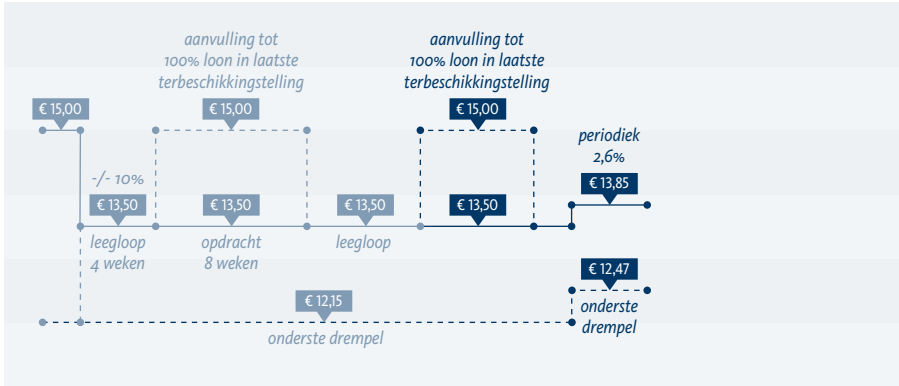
aanvulling tot 100% loon in laatste terbeschikkingstelling

aanvulling tot 100% loon in laatste terbeschikkingstelling

€ 15,00

€ 15,00

€ 15,00

periodiek 2,6%

-/- 10%

€ 13,85

€ 13,50

€ 13,50

€ 13,50

€ 13,50

leegloop 4 weken

opdracht 8 weken

leegloop

€ 12,47

€ 12,15

onderste drempel

onderste drempel